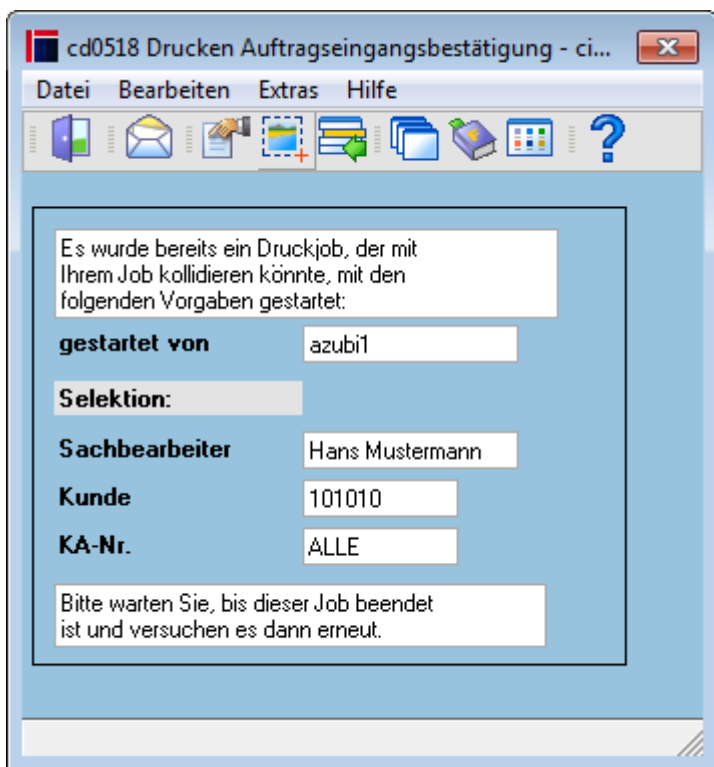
cd0518 Drucken Auftragseingangsbestätigung - ci...

Datei Bearbeiten Extras Hilfe

Es wurde bereits ein Druckjob, der mit Ihrem Job kollidieren könnte, mit den folgenden Vorgaben gestartet:

gestartet von azubi1

Selektion:

Sachbearbeiter Hans Mustermann

Kunde 101010

KA-Nr. ALLE

Bitte warten Sie, bis dieser Job beendet ist und versuchen es dann erneut.